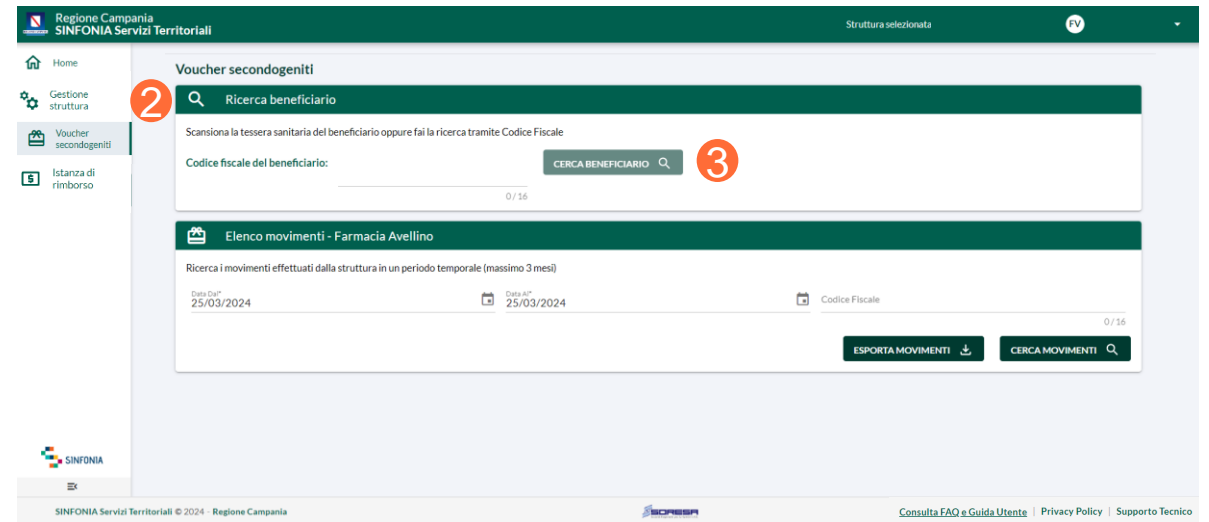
Regione Campania
SINFONIA Servizi Territoriali

Struttura selezionata

FV

Home

Gestione struttura

Voucher secondogeniti

Istanza di rimborso

Voucher secondogeniti

2

Ricerca beneficiario

Scansiona la tessera sanitaria del beneficiario oppure fai la ricerca tramite Codice Fiscale

Codice fiscale del beneficiario:

CERCA BENEFICIARIO

3

0 / 16

Elenco movimenti - Farmacia Avellino

Ricerca i movimenti effettuati dalla struttura in un periodo temporale (massimo 3 mesi)

Data Dal*
25/03/2024

Data Al*
25/03/2024

Codice Fiscale

0 / 16

ESPORTA MOVIMENTI

CERCA MOVIMENTI

SINFONIA

SINFONIA Servizi Territoriali © 2024 - Regione Campania

SORESA

Consulta FAQ e Guida Utente | Privacy Policy | Supporto Tecnico